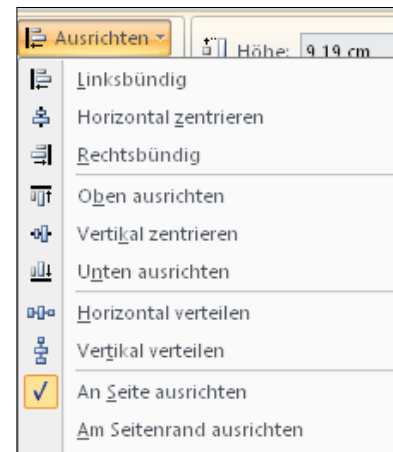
Ausrichten
Höhe: 9,19 cm
Linksbündig
Horizontal zentrieren
Rechtsbündig
Oben ausrichten
Vertikal zentrieren
Unten ausrichten
Horizontal verteilen
Vertikal verteilen
✓ An Seite ausrichten
Am Seitenrand ausrichten